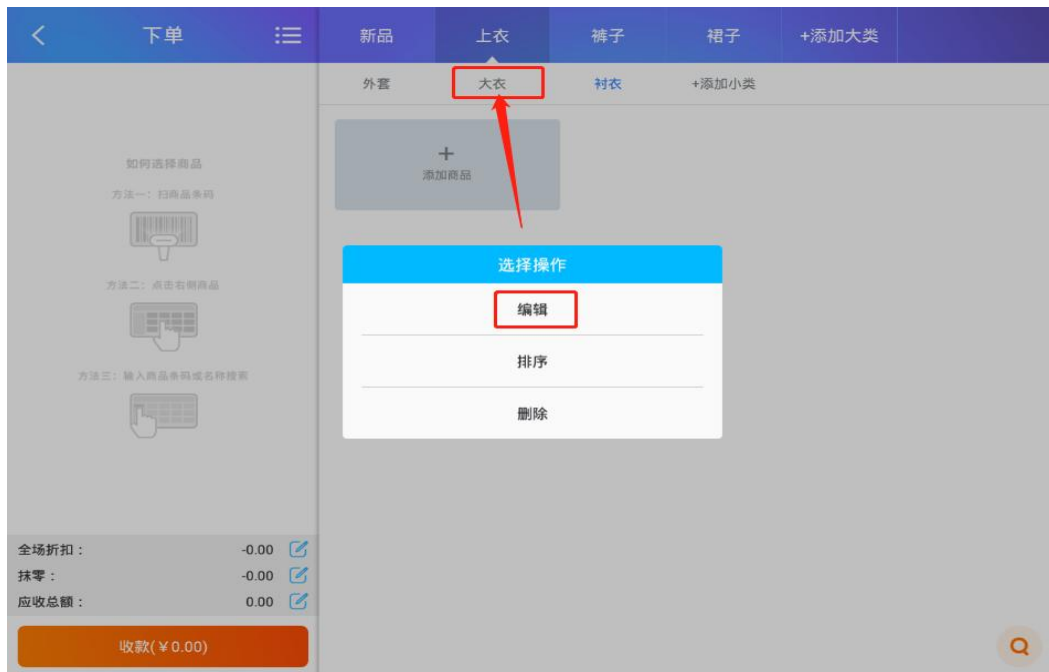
下单

新品 上衣 裤子 裙子 +添加大类

外套 大衣 衬衣 +添加小类

+
添加商品

如何选择商品
方法一：扫商品条码
方法二：点击右侧商品
方法三：输入商品条码或名称搜索

选择操作
编辑
排序
删除

全场折扣： -0.00
抹零： -0.00
应收总额： 0.00

收款(￥0.00)